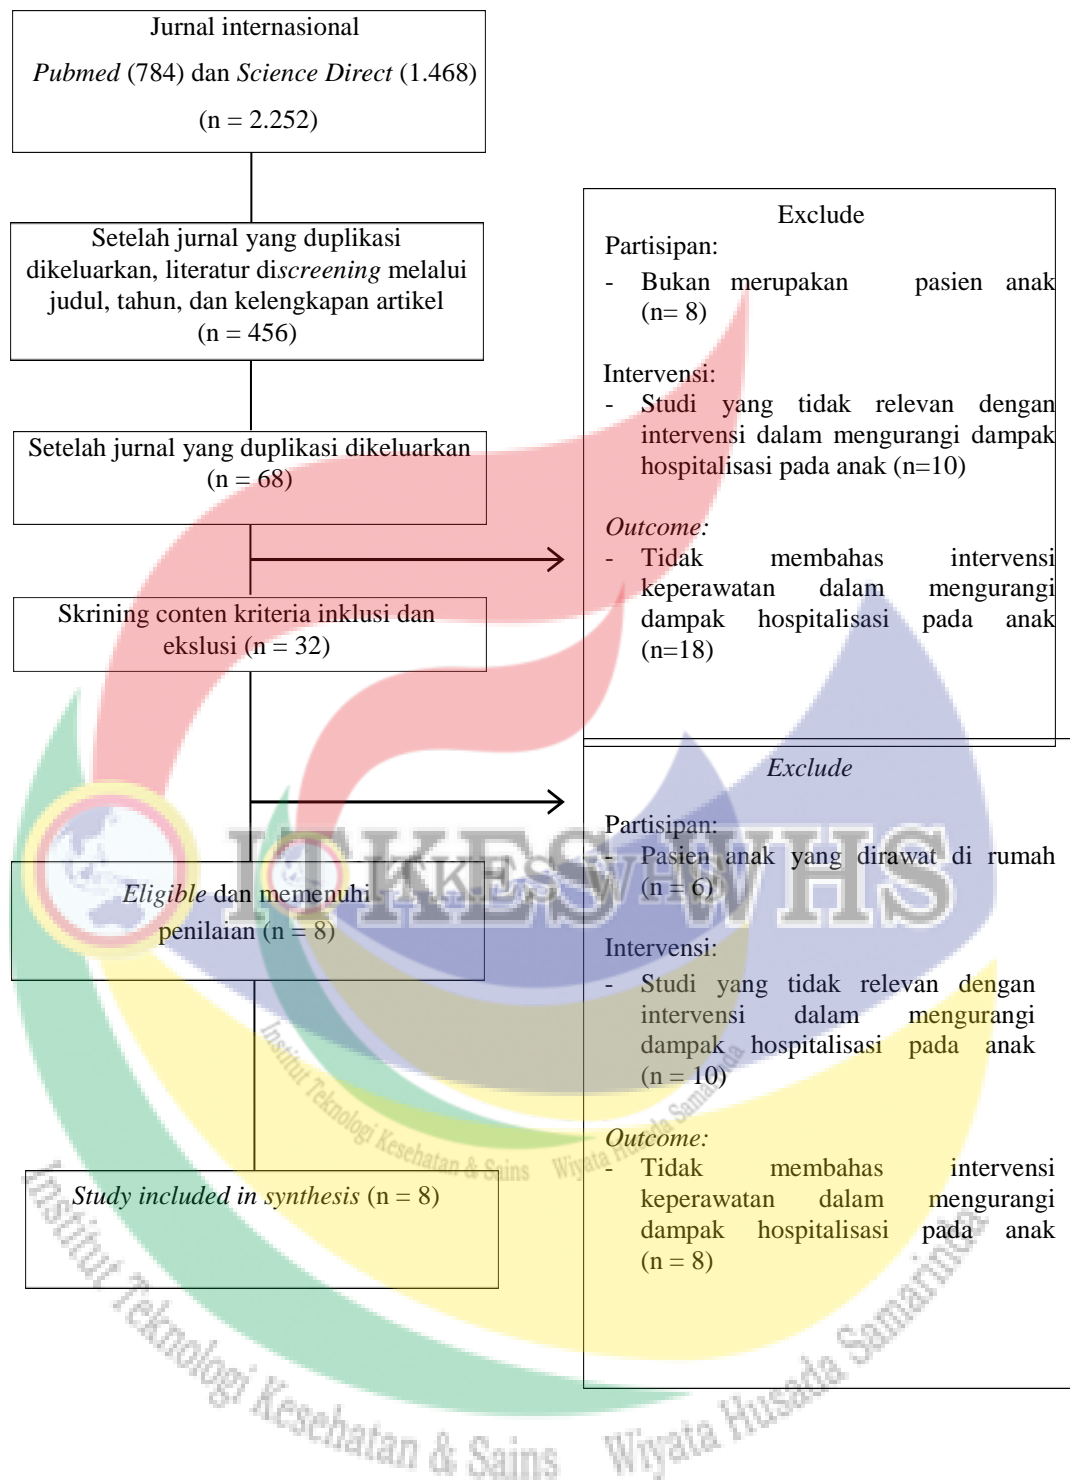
Jurnal internasional

*Pubmed* (784) dan *Science Direct* (1.468)

(n = 2.252)

Setelah jurnal yang duplikasi dikeluarkan, literatur di*screening* melalui judul, tahun, dan kelengkapan artikel (n = 456)

Setelah jurnal yang duplikasi dikeluarkan (n = 68)

Skrining conten kriteria inklusi dan ekslusi (n = 32)

*Eligible* dan memenuhi penilaian (n = 8)

*Study included in synthesis* (n = 8)

Exclude

Partisipan:

- Bukan merupakan pasien anak (n= 8)

Intervensi:

- Studi yang tidak relevan dengan intervensi dalam mengurangi dampak hospitalisasi pada anak (n=10)

*Outcome:*

- Tidak membahas intervensi keperawatan dalam mengurangi dampak hospitalisasi pada anak (n=18)

*Exclude*

Partisipan:

- Pasien anak yang dirawat di rumah (n = 6)

Intervensi:

- Studi yang tidak relevan dengan intervensi dalam mengurangi dampak hospitalisasi pada anak (n = 10)

*Outcome:*

- Tidak membahas intervensi keperawatan dalam mengurangi dampak hospitalisasi pada anak (n = 8)

ITKES WHS

Institut Teknologi Kesehatan & Sains Wiyata Husada Samarinda

Institut Teknologi Kesehatan & Sains Wiyata Husada Samarinda